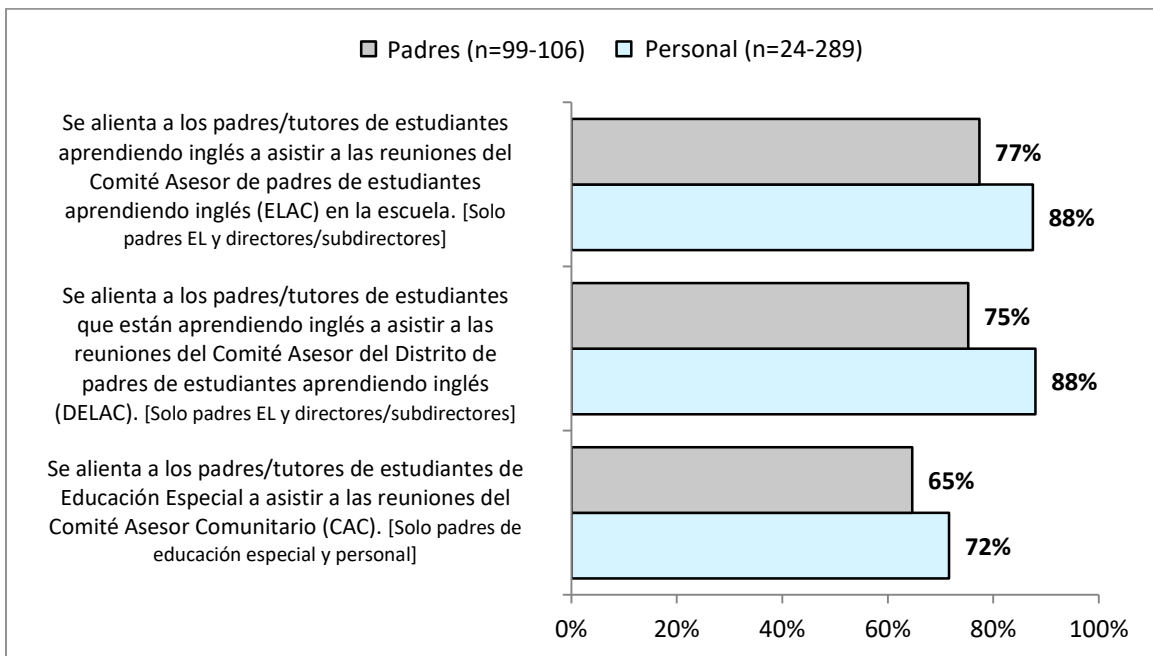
Padres (n=99-106) Personal (n=24-289)

Se alienta a los padres/tutores de estudiantes aprendiendo inglés a asistir a las reuniones del Comité Asesor de padres de estudiantes aprendiendo inglés (ELAC) en la escuela. [Solo padres EL y directores/subdirectores]

77%

88%

Se alienta a los padres/tutores de estudiantes que están aprendiendo inglés a asistir a las reuniones del Comité Asesor del Distrito de padres de estudiantes aprendiendo inglés (DELAC). [Solo padres EL y directores/subdirectores]

75%

88%

Se alienta a los padres/tutores de estudiantes de Educación Especial a asistir a las reuniones del Comité Asesor Comunitario (CAC). [Solo padres de educación especial y personal]

65%

72%

0% 20% 40% 60% 80% 100%